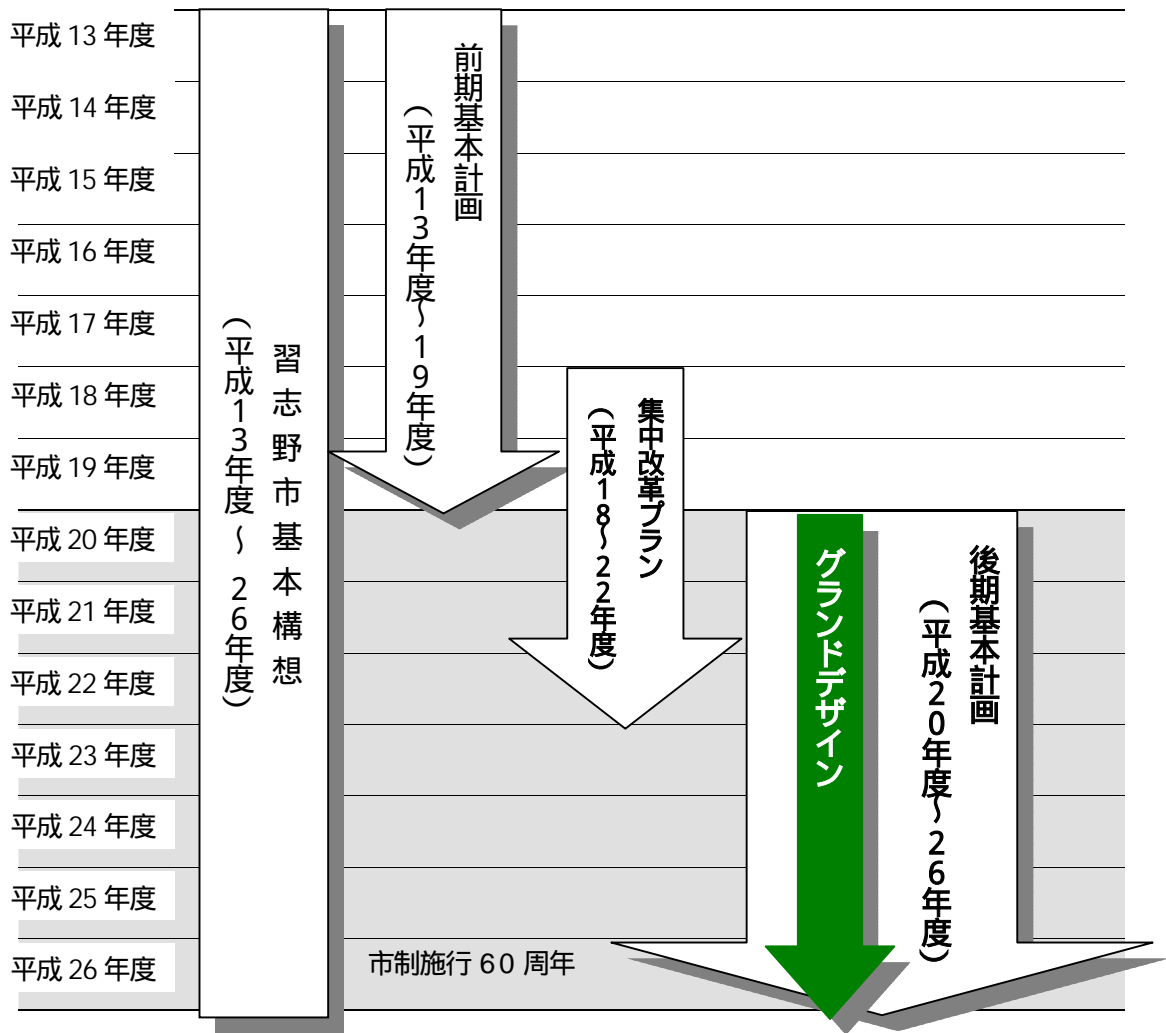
平成 13 年度
平成 14 年度
平成 15 年度
平成 16 年度
平成 17 年度
平成 18 年度
平成 19 年度
平成 20 年度
平成 21 年度
平成 22 年度
平成 23 年度
平成 24 年度
平成 25 年度
平成 26 年度

習志野市基本構想
（平成13年度～ 26年度）

前期基本計画
（平成13年度～19年度）

集中改革プラン
（平成18～22年度）

グランドデザイン

後期基本計画
（平成20年度～26年度）

市制施行 60 周年